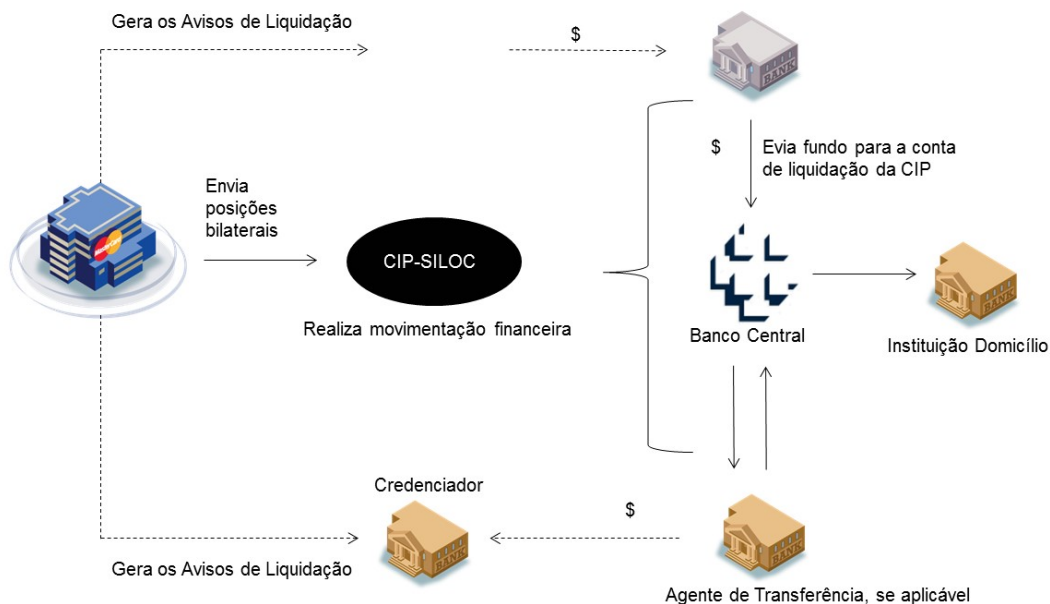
Gera os Avisos de Liquidação

$

$

Evia fundo para a conta de liquidação da CIP

Envia posições bilaterais

CIP-SILOC

Realiza movimentação financeira

Banco Central

Instituição Domicílio

Credenciador

$

Gera os Avisos de Liquidação

Agente de Transferência, se aplicável